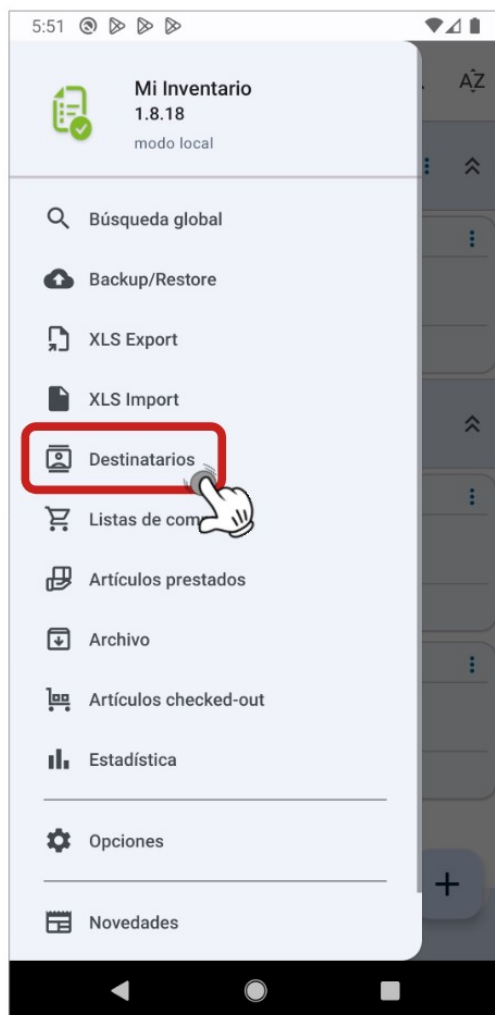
5:51

Mi Inventario
1.8.18
modo local

AZ

Búsqueda global

Backup/Restore

XLS Export

XLS Import

Destinatarios

Listas de com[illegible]

Artículos prestados

Archivo

Artículos checked-out

Estadística

Opciones

Novedades